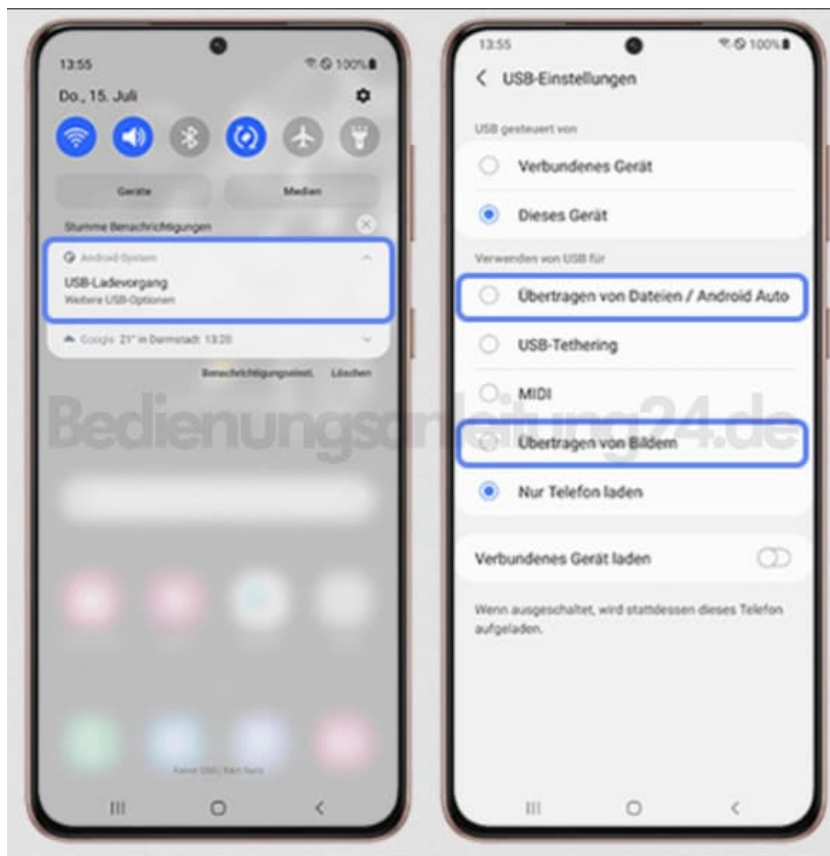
13:55
100%
Do., 15. Juli

Geräte
Medien

Stumme Benachrichtigungen

Android System
USB-Ladevorgang
Weitere USB-Optionen

Google 21° in Darmstadt 13:20

Benachrichtigungseinst.
Löschen

Bedienungsanleitung24.de

Keine SIM | Kein Netz

13:55
100%
USB-Einstellungen

USB gesteuert von

Verbundenes Gerät

Dieses Gerät

Verwenden von USB für

Übertragen von Dateien / Android Auto

USB-Tethering

MIDI

Übertragen von Bildern

Nur Telefon laden

Verbundenes Gerät laden

Wenn ausgeschaltet, wird stattdessen dieses Telefon aufgeladen.